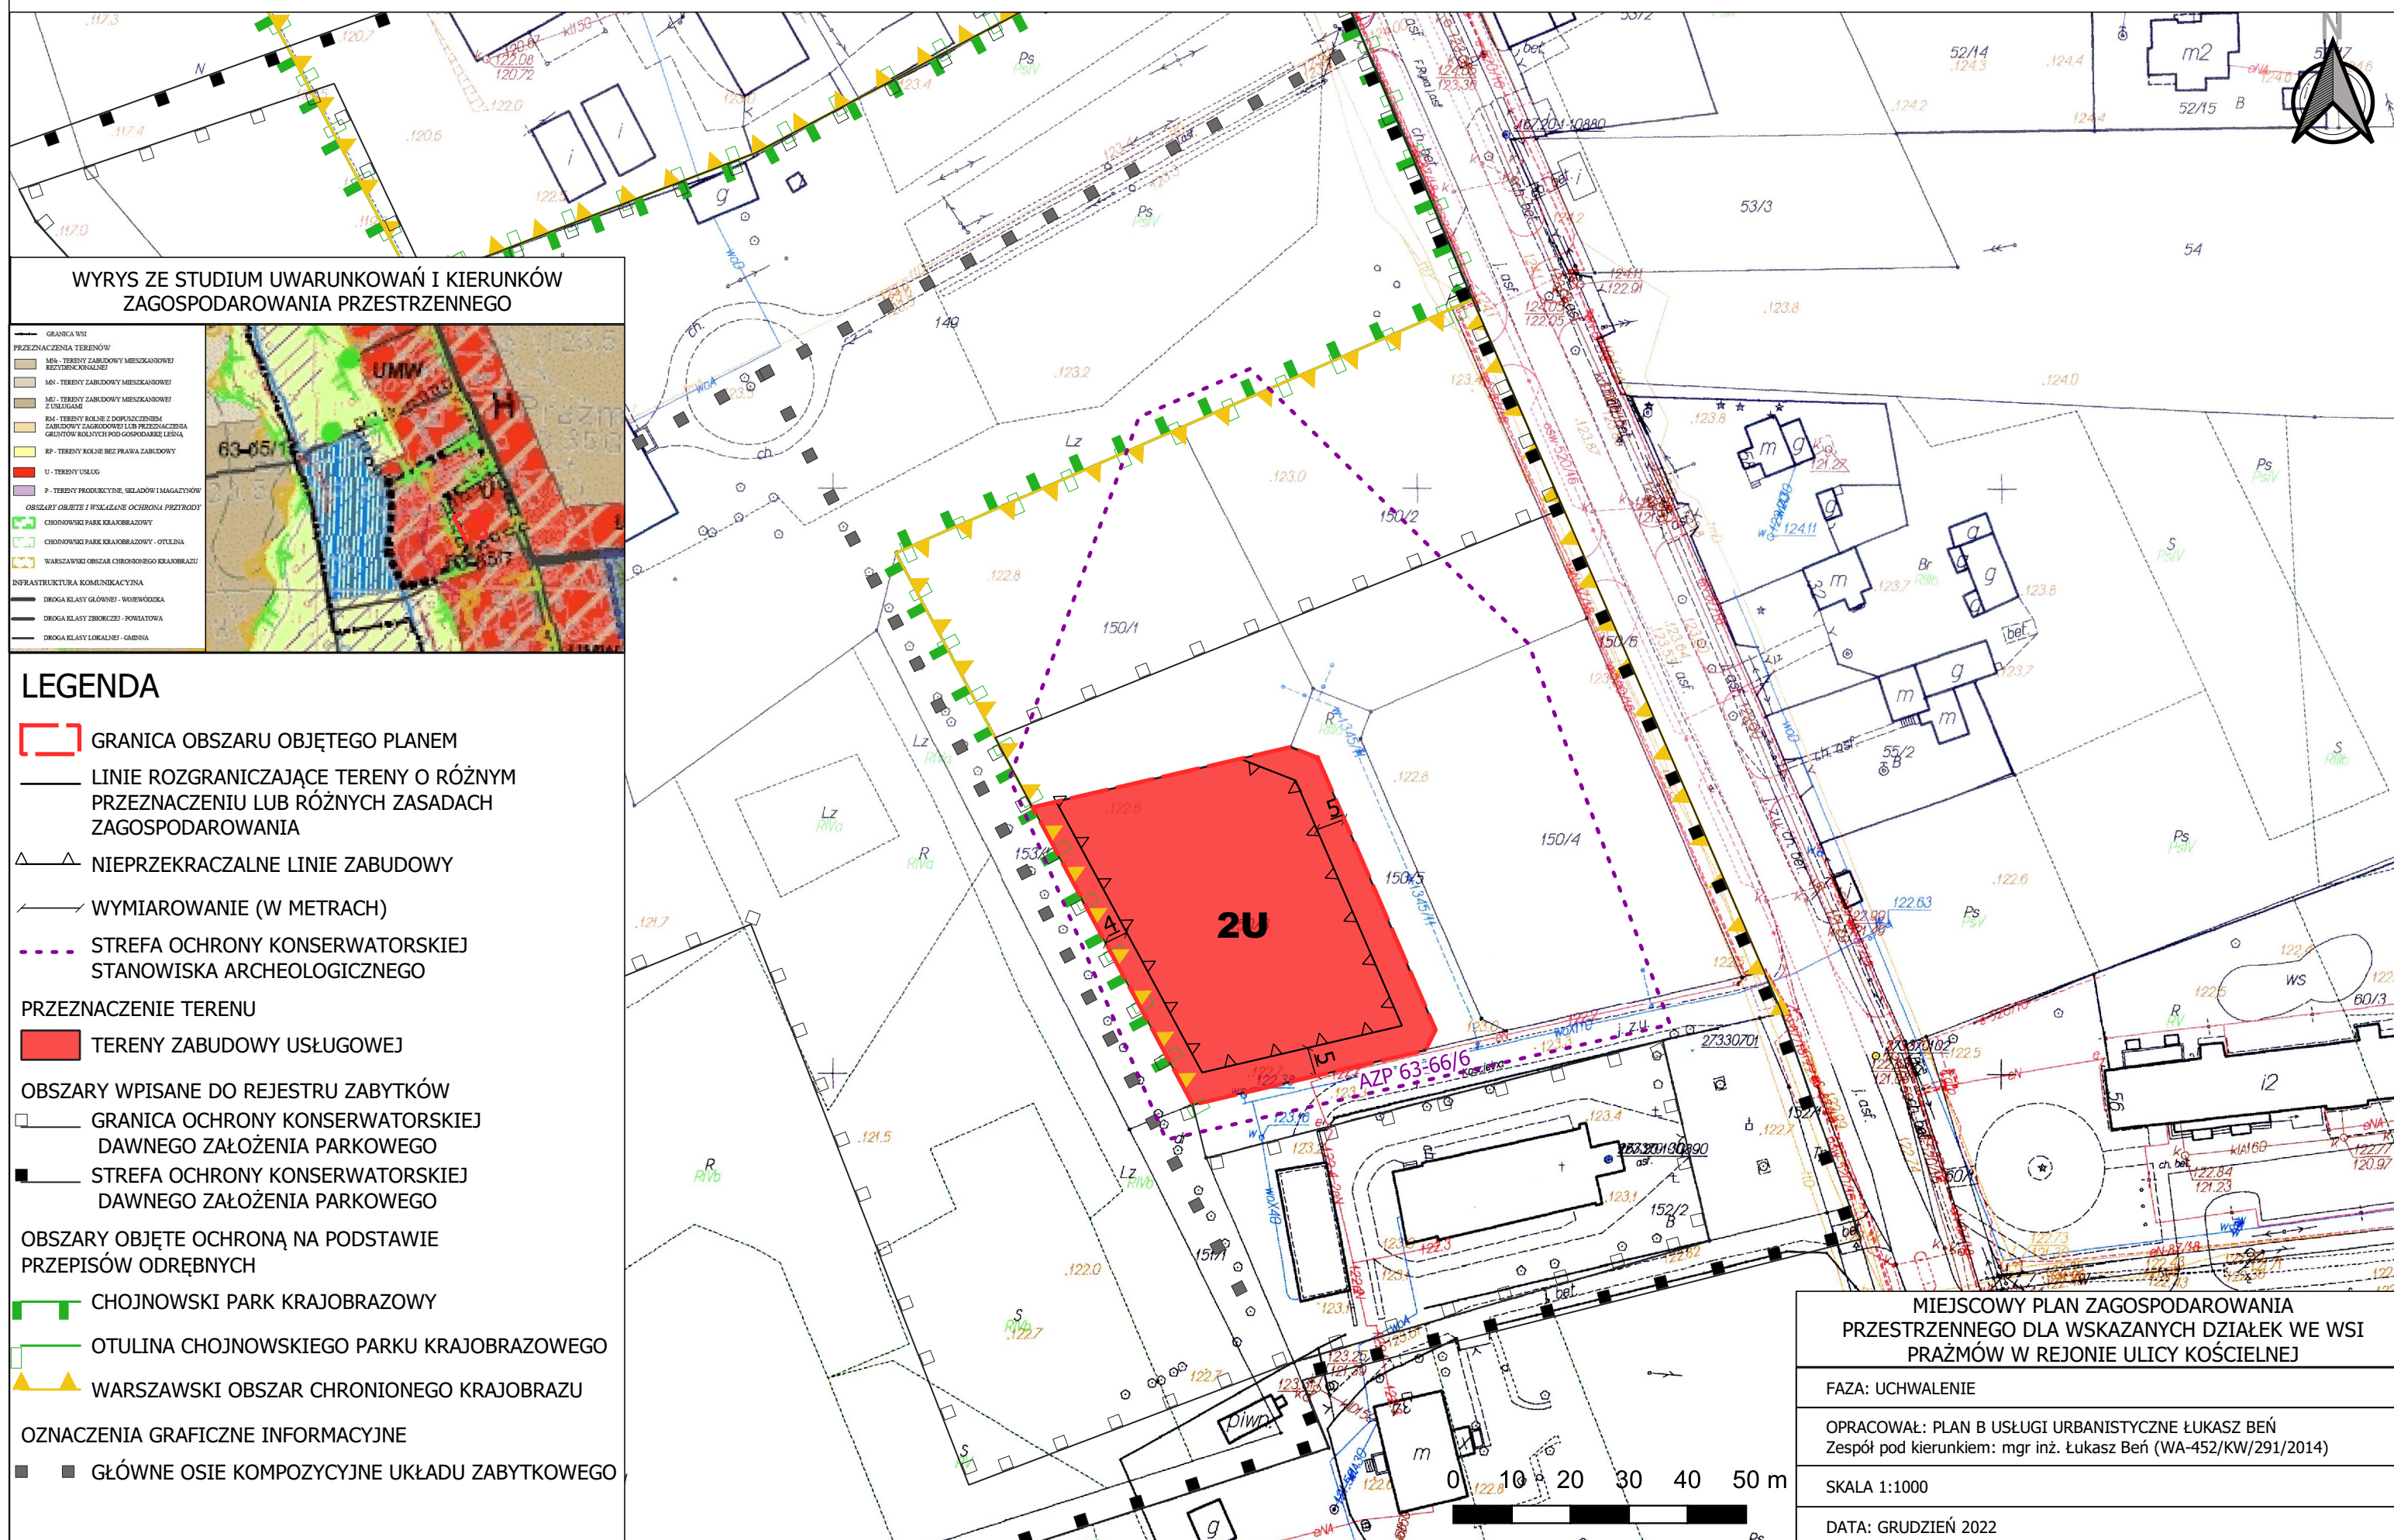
WYRYS ZE STUDIUM UWARUNKOWAŃ I KIERUNKÓW ZAGOSPODAROWANIA PRZESTRZENNEGO

GRANICA WSI
PRZEZNACZENIA TERENÓW
MN - TERENY ZABUDOWY MIESZKANIOWEJ REZYDENCJONALNEJ
MN - TERENY ZABUDOWY MIESZKANIOWEJ
MU - TERENY ZABUDOWY MIESZKANIOWEJ Z USŁUGAMI
RM - TERENY ROLNE Z DOPUSZCZENIEM ZABUDOWY ZAGRODOWEJ LUB PRZEZNACZENIA GRUNTÓW ROLNYCH POD GOSPODARKĘ LEŚNĄ
RP - TERENY ROLNE BEZ PRAWA ZABUDOWY
U - TERENY USŁUG
P - TERENY PRODUKCYJNE, SKŁADÓW I MAGAZYNÓW
OBSZARY OBJĘTE I WSKAZANE OCHRONA PRZYRODY
CHOJNOWSKI PARK KRAJOBRAZOWY
CHOJNOWSKI PARK KRAJOBRAZOWY - OTULINA
WARSZAWSKI OBSZAR CHRONIONEGO KRAJOBRAZU
INFRASTRUKTURA KOMUNIKACYJNA
DROGA KLASY GŁÓWNEJ - WOJEWÓDZKA
DROGA KLASY ZBIORCZEJ - POWIATOWA
DROGA KLASY LOKALNEJ - GMINNA

UMW
H
63-65/1

LEGENDA
GRANICA OBSZARU OBJĘTEGO PLANEM
LINIE ROZGRANICZAJĄCE TERENY O RÓŻNYM PRZEZNACZENIU LUB RÓŻNYCH ZASADACH ZAGOSPODAROWANIA
NIEPRZEKRACZALNE LINIE ZABUDOWY
WYMIAROWANIE (W METRACH)
STREFA OCHRONY KONSERWATORSKIEJ STANOWISKA ARCHEOLOGICZNEGO
PRZEZNACZENIE TERENU
TERENY ZABUDOWY USŁUGOWEJ
OBSZARY WPISANE DO REJESTRU ZABYTKÓW
GRANICA OCHRONY KONSERWATORSKIEJ DAWNEGO ZAŁOŻENIA PARKOWEGO
STREFA OCHRONY KONSERWATORSKIEJ DAWNEGO ZAŁOŻENIA PARKOWEGO
OBSZARY OBJĘTE OCHRONĄ NA PODSTAWIE PRZEPISÓW ODRĘBNYCH
CHOJNOWSKI PARK KRAJOBRAZOWY
OTULINA CHOJNOWSKIEGO PARKU KRAJOBRAZOWEGO
WARSZAWSKI OBSZAR CHRONIONEGO KRAJOBRAZU
OZNACZENIA GRAFICZNE INFORMACYJNE
GŁÓWNE OSIE KOMPOZYCYJNE UKŁADU ZABYTKOWEGO

N
2U
5
4
5
AZP 63-66/6
150/1
150/2
150/4
150/5
150/6
149
153
151/1
152/2
53/3
54
52/14
52/15
55/2
60/3
Ps
Lz
R
S
m
g
i2
m2
WS

0 10 20 30 40 50 m

MIEJSCOWY PLAN ZAGOSPODAROWANIA PRZESTRZENNEGO DLA WSKAZANYCH DZIAŁEK WE WSI PRAŻMÓW W REJONIE ULICY KOŚCIELNEJ
FAZA: UCHWALENIE
OPRACOWAŁ: PLAN B USŁUGI URBANISTYCZNE ŁUKASZ BEŃ
Zespół pod kierunkiem: mgr inż. Łukasz Beń (WA-452/KW/291/2014)
SKALA 1:1000
DATA: GRUDZIEŃ 2022